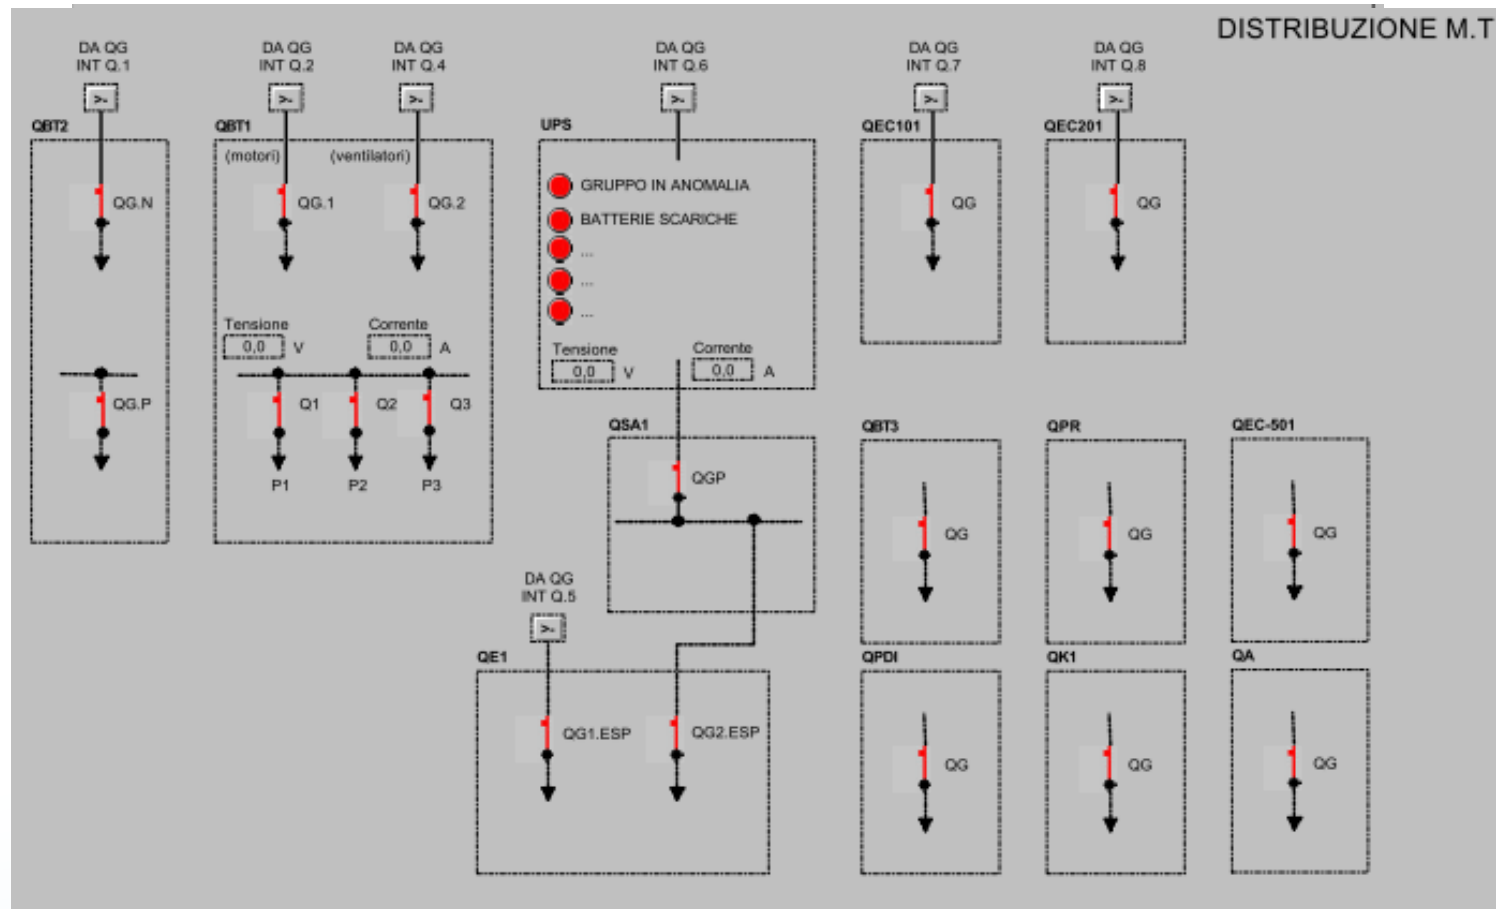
DISTRIBUZIONE M.T

DA QG INT Q.1

QBT2

QG.N

QG.P

DA QG INT Q.2

DA QG INT Q.4

QBT1

(motori)

(ventilatori)

QG.1

QG.2

Tensione

0,0

V

Corrente

0,0

A

Q1

Q2

Q3

P1

P2

P3

DA QG INT Q.6

UPS

GRUPPO IN ANOMALIA

BATTERIE SCARICHE

...

...

...

Tensione

0,0

V

Corrente

0,0

A

QSA1

QGP

DA QG INT Q.5

QE1

QG1.ESP

QG2.ESP

DA QG INT Q.7

QEC101

QG

DA QG INT Q.8

QEC201

QG

QBT3

QG

QPR

QG

QEC-501

QG

QPDI

QG

QK1

QG

QA

QG